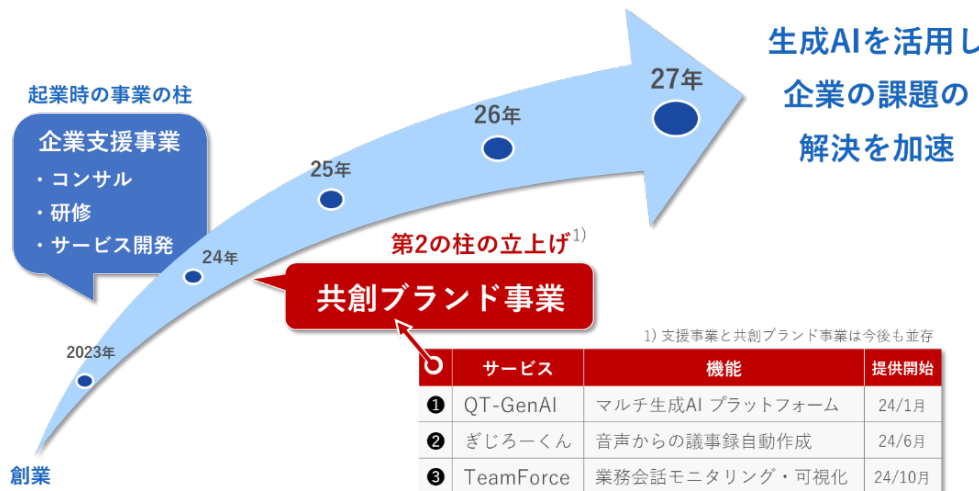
起業時の事業の柱

企業支援事業
・コンサル
・研修
・サービス開発

創業

2023年

24年

25年

26年

27年

生成AIを活用し
企業の課題の
解決を加速

第2の柱の立上げ 1)

共創ブランド事業

1) 支援事業と共創ブランド事業は今後も並存

| | サービス | 機能 | 提供開始 |
|---|---|---|---|
| ❶ | QT-GenAI | マルチ生成AI プラットフォーム | 24/1月 |
| ❷ | ぎじろーくん | 音声からの議事録自動作成 | 24/6月 |
| ❸ | TeamForce | 業務会話モニタリング・可視化 | 24/10月 |